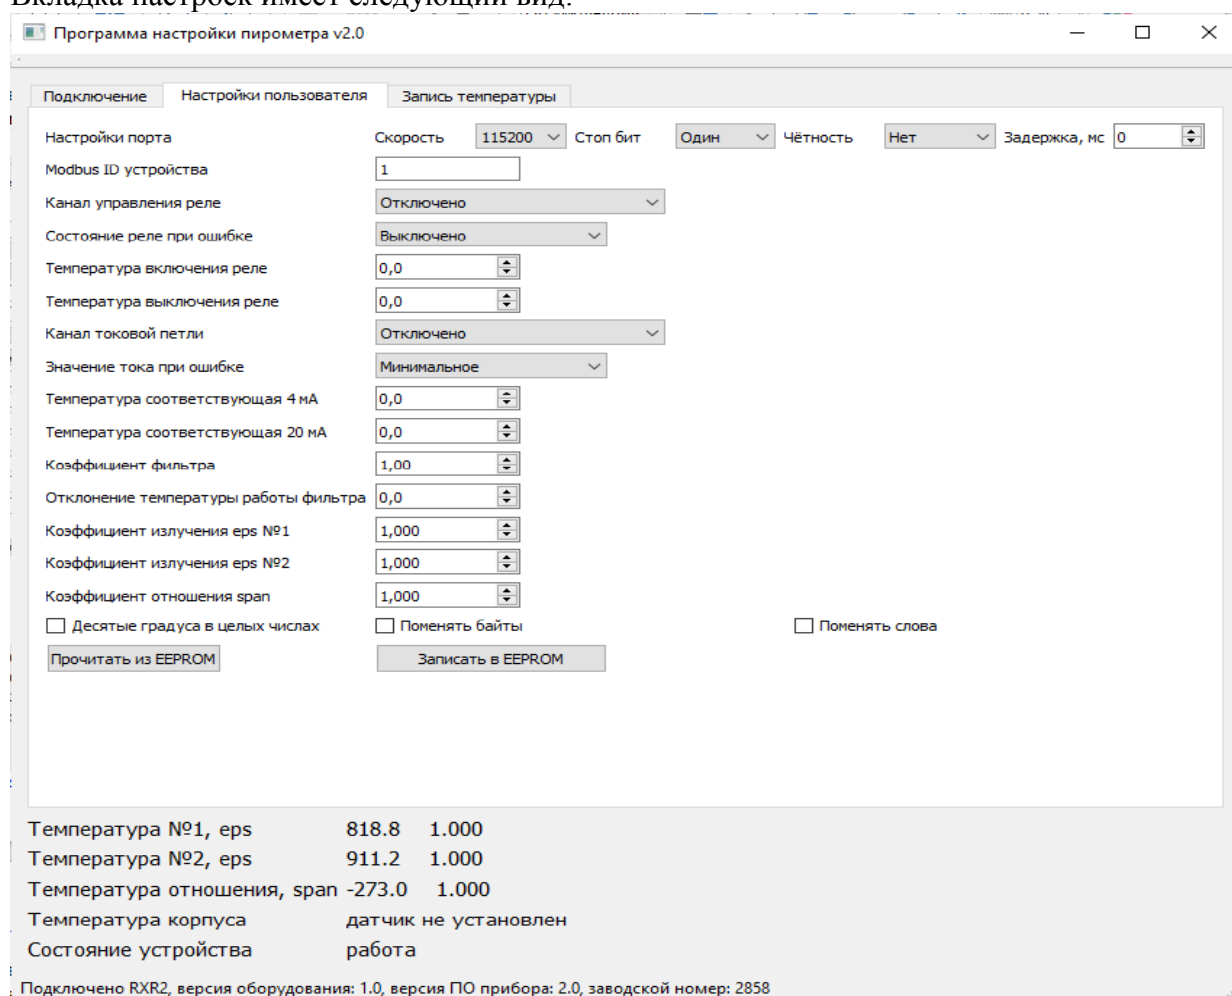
Вкладка настроек имеет следующий вид.

Программа настройки пирометра v2.0

Подключение | Настройки пользователя | Запись температуры

Настройки порта | Скорость 115200 | Стоп бит Один | Чётность Нет | Задержка, мс 0

Modbus ID устройства 1

Канал управления реле Отключено

Состояние реле при ошибке Выключено

Температура включения реле 0,0

Температура выключения реле 0,0

Канал токовой петли Отключено

Значение тока при ошибке Минимальное

Температура соответствующая 4 мА 0,0

Температура соответствующая 20 мА 0,0

Коэффициент фильтра 1,00

Отклонение температуры работы фильтра 0,0

Коэффициент излучения eps №1 1,000

Коэффициент излучения eps №2 1,000

Коэффициент отношения span 1,000

Десятые градуса в целых числах | Поменять байты | Поменять слова

Прочитать из EEPROM | Записать в EEPROM

Температура №1, eps 818.8 1.000

Температура №2, eps 911.2 1.000

Температура отношения, span -273.0 1.000

Температура корпуса датчик не установлен

Состояние устройства работа

Подключено RXR2, версия оборудования: 1.0, версия ПО прибора: 2.0, заводской номер: 2858